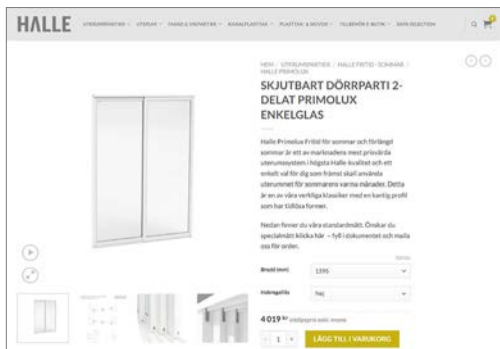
HALLE

UTERUMSPARTIER · UTEPLATS · FASAD & SNICKERIER · KANALPLASTIAK · PLASTTAK & SKIVOR · TILLBEHÖR & BUTIK · SAFE SELECTION

HEM / UTERUMSPARTIER / HALLE FRITID SOMMAR / HALLE PRIMOLUX

SKJUTBART DÖRRPARTI 2-DELAT PRIMOLUX ENKELGLAS

Halle Primolux Fritid för sommar och förlänget sommar är ett av marknadens mest prisvärda uterumssystem i högsta Halle-kvalitet och ett enkelt val för dig som främst skall använda uterummet för sommarens varma månader. Detta är en av våra verkliga klassiker med en kantig profil som har tidlösa former.

Nedan finner du våra standardmått. Önskar du specialmått klicka här – fyll i dokumentet och maila oss för order.

Rensa

Bredd (mm) 1395

Höjningslist Nej

4 019 kr Inklusive moms

- 1 +

LÄGG TILL I VARUKORG